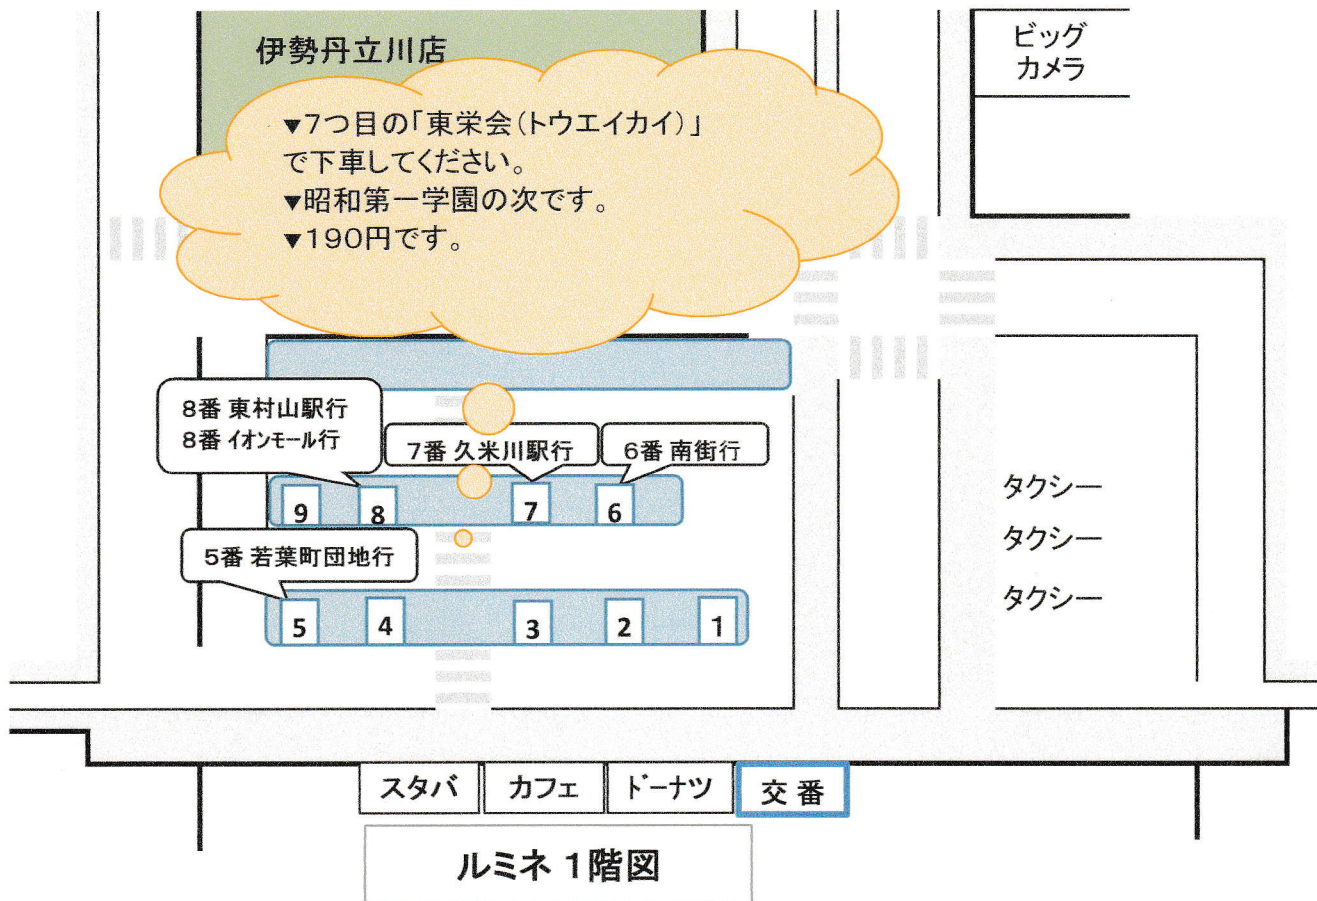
伊勢丹立川店

ビッグ
カメラ

▼7つ目の「東栄会(トウエイカイ)」で下車してください。
▼昭和第一学園の次です。
▼190円です。

8番 東村山駅行
8番 イオンモール行

7番 久米川駅行

6番 南街行

9 8 7 6

5番 若葉町団地行

5 4 3 2 1

タクシー
タクシー
タクシー

スタバ カフェ ドーナツ 交番

ルミネ 1階図